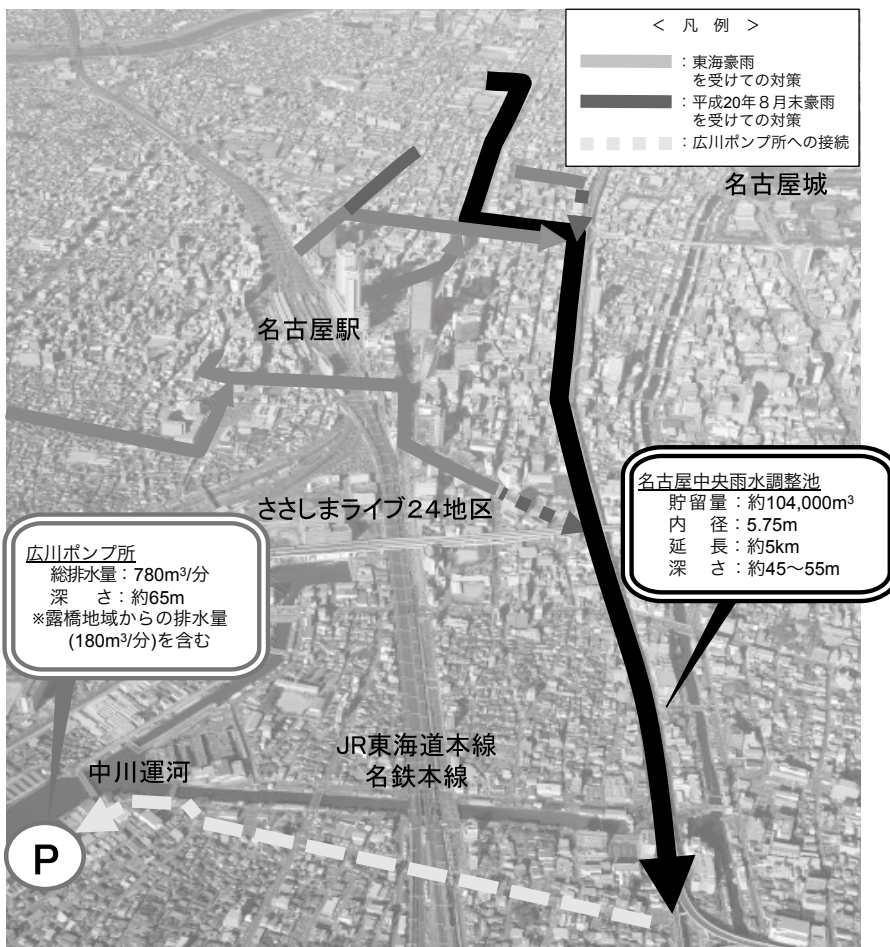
＜ 凡 例 ＞

：東海豪雨を受けての対策

：平成20年８月末豪雨を受けての対策

：広川ポンプ所への接続

名古屋城

名古屋駅

名古屋中央雨水調整池
貯留量：約104,000m$^3$
内　径：5.75m
延　長：約5km
深　さ：約45～55m

ささしまライブ24地区

広川ポンプ所
総排水量：780m$^3$/分
深　さ：約65m
※露橋地域からの排水量(180m$^3$/分)を含む

JR東海道本線
名鉄本線

中川運河

P